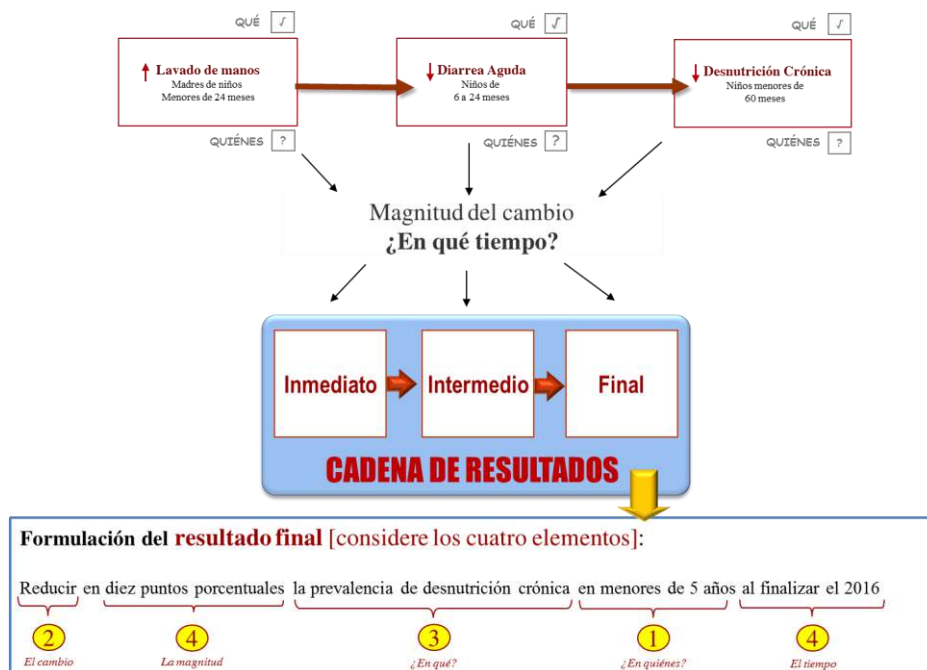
QUÉ √

↑ Lavado de manos
Madres de niños
Menores de 24 meses

QUIÉNES ?

QUÉ √

↓ Diarrea Aguda
Niños de
6 a 24 meses

QUIÉNES ?

QUÉ √

↓ Desnutrición Crónica
Niños menores de
60 meses

QUIÉNES ?

Magnitud del cambio
¿En qué tiempo?

Inmediato

Intermedio

Final

CADENA DE RESULTADOS

Formulación del resultado final [considere los cuatro elementos]:

Reducir en diez puntos porcentuales la prevalencia de desnutrición crónica en menores de 5 años al finalizar el 2016

2
El cambio

4
La magnitud

3
¿En qué?

1
¿En quiénes?

4
El tiempo